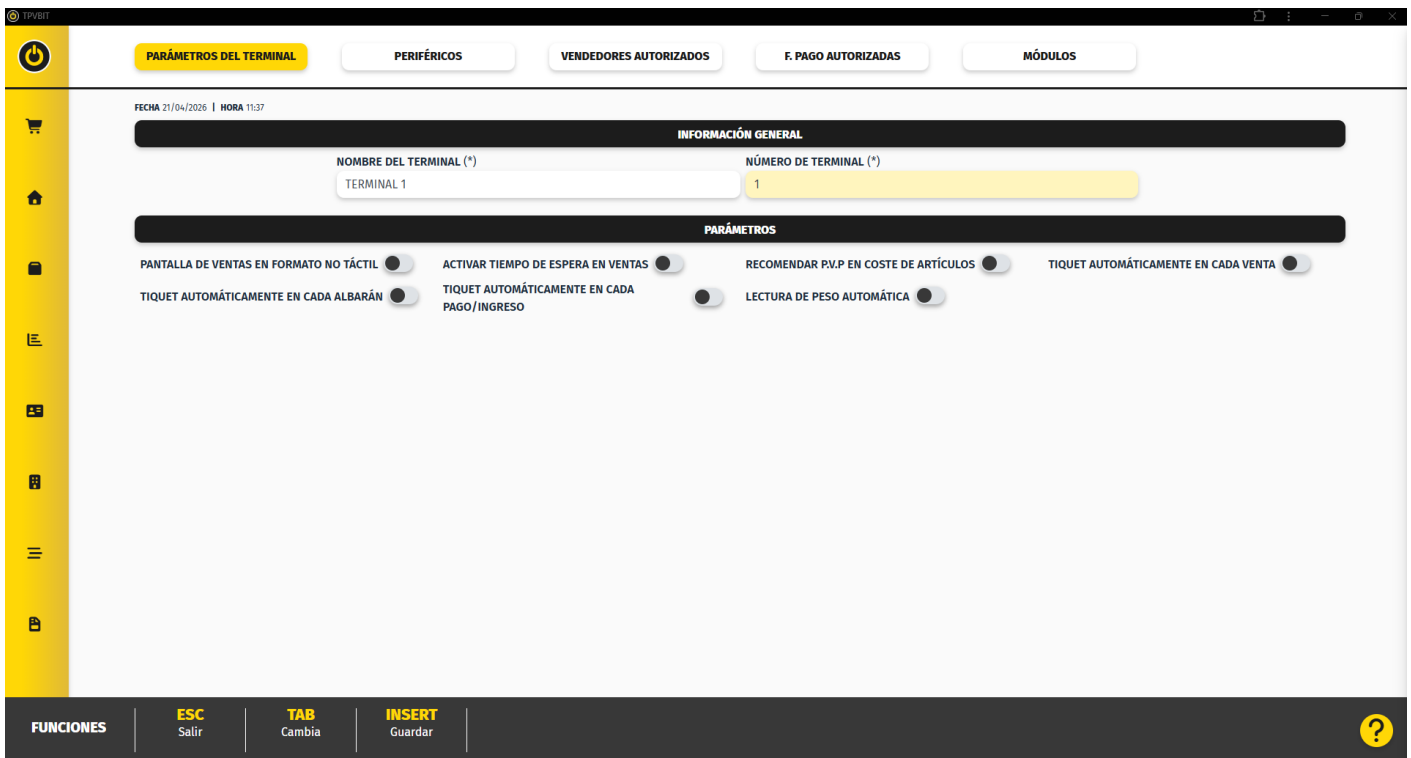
TPVBIT

PARÁMETROS DEL TERMINAL
PERIFÉRICOS
VENDEDORES AUTORIZADOS
F. PAGO AUTORIZADAS
MÓDULOS

FECHA 21/04/2026 | HORA 11:37

INFORMACIÓN GENERAL

NOMBRE DEL TERMINAL (*)
TERMINAL 1
NÚMERO DE TERMINAL (*)
1

PARÁMETROS

PANTALLA DE VENTAS EN FORMATO NO TÁCTIL
ACTIVAR TIEMPO DE ESPERA EN VENTAS
RECOMENDAR P.V.P EN COSTE DE ARTÍCULOS
TIQUET AUTOMÁTICAMENTE EN CADA VENTA
TIQUET AUTOMÁTICAMENTE EN CADA ALBARÁN
TIQUET AUTOMÁTICAMENTE EN CADA PAGO/INGRESO
LECTURA DE PESO AUTOMÁTICA

FUNCIONES
ESC
Salir
TAB
Cambia
INSERT
Guardar
?